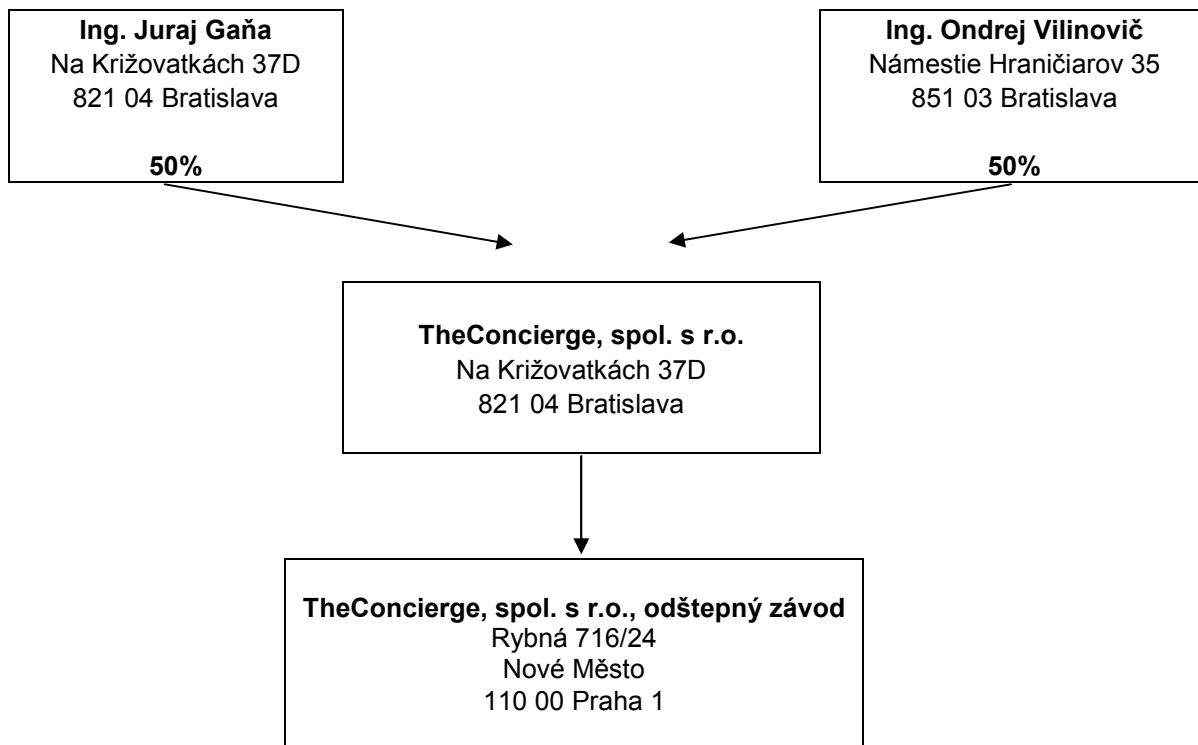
**Ing. Juraj Gaňa**
Na Križovatkách 37D
821 04 Bratislava

**50%**

**Ing. Ondrej Vilinovič**
Námestie Hraničiarov 35
851 03 Bratislava

**50%**

**TheConcierge, spol. s r.o.**
Na Križovatkách 37D
821 04 Bratislava

**TheConcierge, spol. s r.o., odštepný závod**
Rybná 716/24
Nové Město
110 00 Praha 1